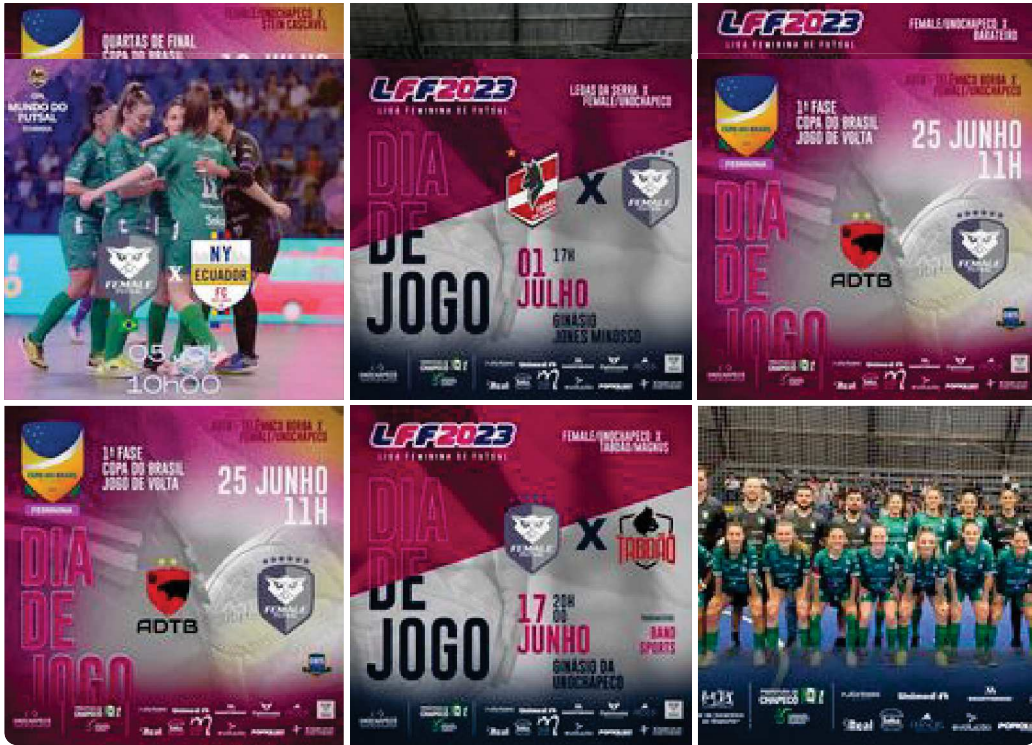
FEMALE/UNOCHAPECÓ X STEIN CASCAVEL
QUARTAS DE FINAL
COPA DO BRASIL
MUNDO DO FUTSAL
FEMALE
NY ECUADOR FC
05 JUL
10h00

LFF2023
LIGA FEMININA DE FUTSAL
LEOAS DA SERRA X FEMALE/UNOCHAPECÓ
DIA DE JOGO
01 17H
JULHO
GINÁSIO JONES MINOSSO
UNOCHAPECÓ
CHAPECÓ
Unimed
POPULAR

LFF2023
LIGA FEMININA DE FUTSAL
FEMALE/UNOCHAPECÓ X BARATEIRO
ADTB - TELÊMACO BORBA X FEMALE/UNOCHAPECÓ
1ª FASE
COPA DO BRASIL
JOGO DE VOLTA
25 JUNHO
11H
FEMININO
DIA DE JOGO
ADTB
FEMALE
UNOCHAPECÓ
CHAPECÓ
Unimed
POPULAR

ADTB - TELÊMACO BORBA X FEMALE/UNOCHAPECÓ
1ª FASE
COPA DO BRASIL
JOGO DE VOLTA
25 JUNHO
11H
FEMININO
DIA DE JOGO
ADTB
FEMALE
UNOCHAPECÓ
CHAPECÓ
Unimed
POPULAR

LFF2023
LIGA FEMININA DE FUTSAL
FEMALE/UNOCHAPECÓ X TABOÃO/MAGNUS
DIA DE JOGO
FEMALE
X
TABOÃO
17 20H 00
JUNHO
TRANSMISSÃO
BAND SPORTS
GINÁSIO DA UNOCHAPECÓ
UNOCHAPECÓ
CHAPECÓ
Unimed
POPULAR

CHAPECÓ
Unimed
POPULAR